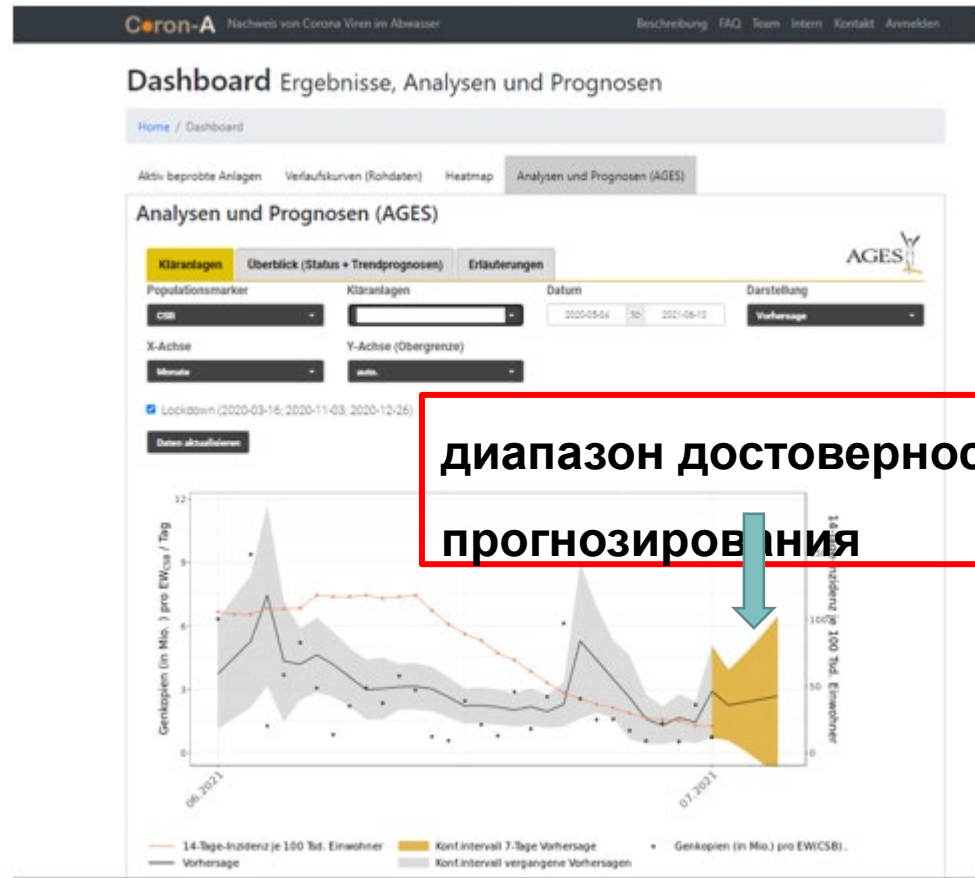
Coron-A Nachweis von Corona Viren im Abwasser

Beschreibung FAQ Team Intern Kontakt Anmelden

Dashboard Ergebnisse, Analysen und Prognosen

Home / Dashboard

Aktiv beprobte Anlagen Verlaufskurven (Rohdaten) Heatmap Analysen und Prognosen (AGES)

Analysen und Prognosen (AGES)

Kläranlagen Überblick (Status + Trendprognosen) Erläuterungen

AGES

Populationsmarker Kläranlagen Datum Darstellung

CSB 2020-05-04 bis 2021-08-10 Vorhersage

X-Achse Y-Achse (Obergrenze)

Monate auto.

Lockdown (2020-03-16; 2020-11-03; 2020-12-26)

Daten aktualisieren

диапазон достоверно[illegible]

прогнозирования

Genkopien (in Mio.) pro $EW_{CSB}$ / Tag

14-Tage-Inzidenz je 100 Tsd. Einwohner

12, 9, 6, 3, 0

100, 50, 0

06.2021 07.2021

14-Tage-Inzidenz je 100 Tsd. Einwohner
Vorhersage
Konf.intervall 7-Tage Vorhersage
Konf.intervall vergangene Vorhersagen
Genkopien (in Mio.) pro EW(CSB).